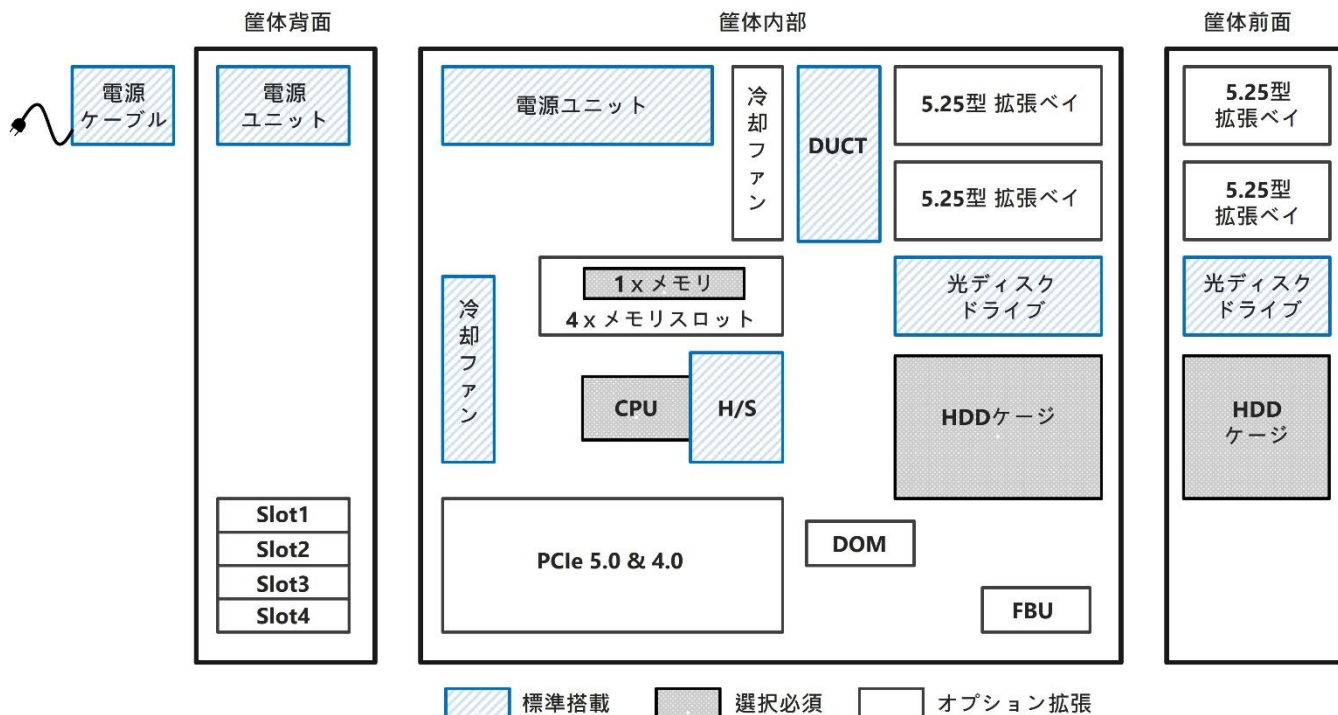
筐体背面

電源
ケーブル

電源
ユニット

Slot1
Slot2
Slot3
Slot4

筐体内部

電源ユニット

冷却ファン

DUCT

5.25型 拡張ベイ

5.25型 拡張ベイ

1 x メモリ
4 x メモリスロット

光ディスク
ドライブ

冷却ファン

CPU

H/S

HDDケージ

PCIe 5.0 & 4.0

DOM

FBU

筐体前面

5.25型
拡張ベイ

5.25型
拡張ベイ

光ディスク
ドライブ

HDD
ケージ

標準搭載
選択必須
オプション拡張